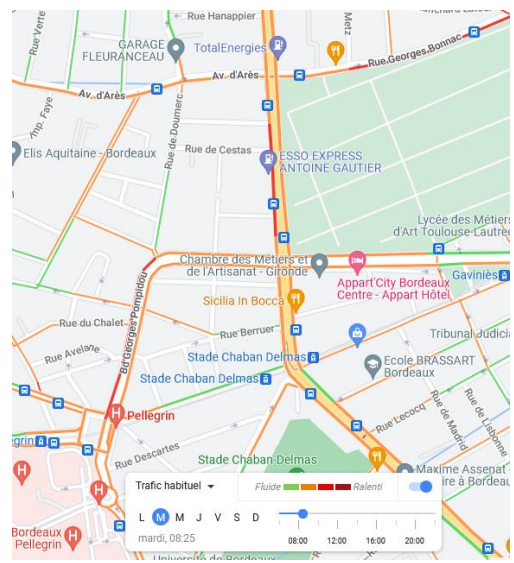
Rue Verte
Rue Hanappier
Metz
Rue Georges Bonnac
GARAGE FLEURANCEAU
TotalEnergies
Av. d'Arès
Av. d'Arès
Imp. Faye
Rue de Doumerc
Elis Aquitaine - Bordeaux
Rue de Cestas
ESSO EXPRESS ANTOINE GAUTIER
Lycée des Métiers d'Art Toulouse-Lautrec
Chambre des Métiers et de l'Artisanat - Gironde
Appart'City Bordeaux Centre - Appart Hôtel
Gaviniès
Bd George Pompidou
Sicilia In Bocca
Rue du Chalet
Rue Berruer
Tribunal Judicia
Rue Avelane
Stade Chaban Delmas
Ecole BRASSART Bordeaux
Stade Chaban Delmas
Pellegrin
Rue Lecocq
Rue de Madrid
Rue de Lisbonne
Rue Descartes
Stade Chaban-Delmas
Maxime Assenat
ire à Bordeaux
Bordeaux Pellegrin
Université de Bordeaux
Trafic habituel
Fluide
Ralenti
L M M J V S D
mardi, 08:25
08:00
12:00
16:00
20:00